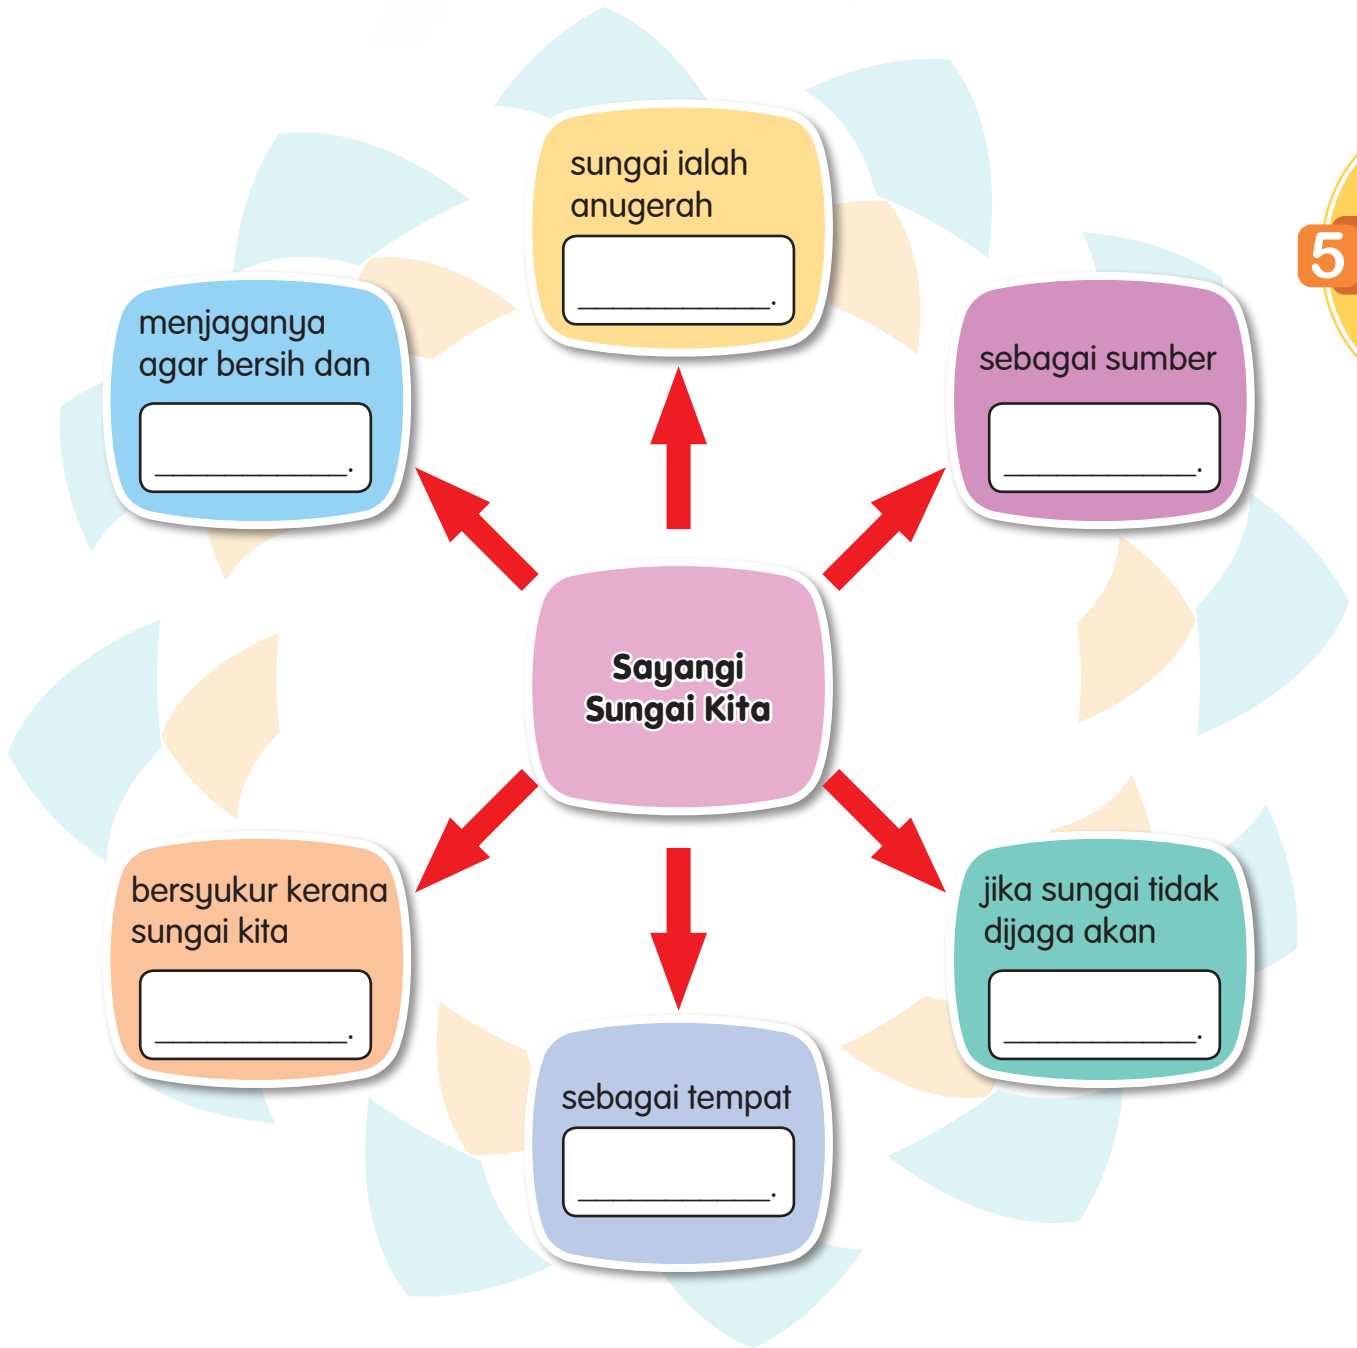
sungai ialah anugerah
______________.

5

menjaganya agar bersih dan
______________.

sebagai sumber
______________.

Sayangi Sungai Kita

bersyukur kerana sungai kita
______________.

jika sungai tidak dijaga akan
______________.

sebagai tempat
______________.